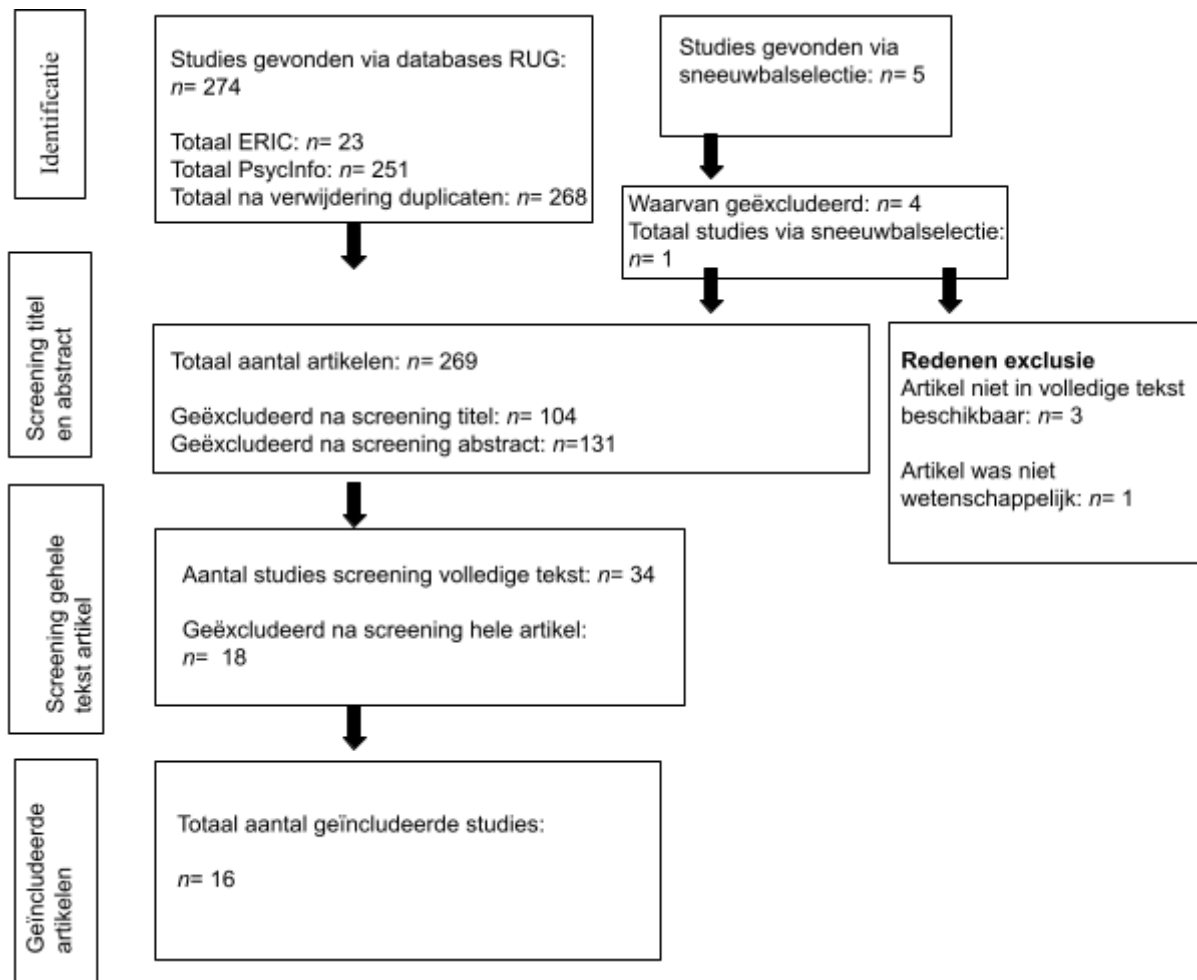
Identificatie

Studies gevonden via databases RUG: *n*= 274

Totaal ERIC: *n*= 23
Totaal PsycInfo: *n*= 251
Totaal na verwijdering duplicaten: *n*= 268

Studies gevonden via sneeuwbalselectie: *n*= 5

Waarvan geëxcludeerd: *n*= 4
Totaal studies via sneeuwbalselectie: *n*= 1

Screening titel en abstract

Totaal aantal artikelen: *n*= 269

Geëxcludeerd na screening titel: *n*= 104
Geëxcludeerd na screening abstract: *n*=131

**Redenen exclusie**
Artikel niet in volledige tekst beschikbaar: *n*= 3

Artikel was niet wetenschappelijk: *n*= 1

Screening gehele tekst artikel

Aantal studies screening volledige tekst: *n*= 34

Geëxcludeerd na screening hele artikel: *n*= 18

Geïncludeerde artikelen

Totaal aantal geïncludeerde studies:

*n*= 16